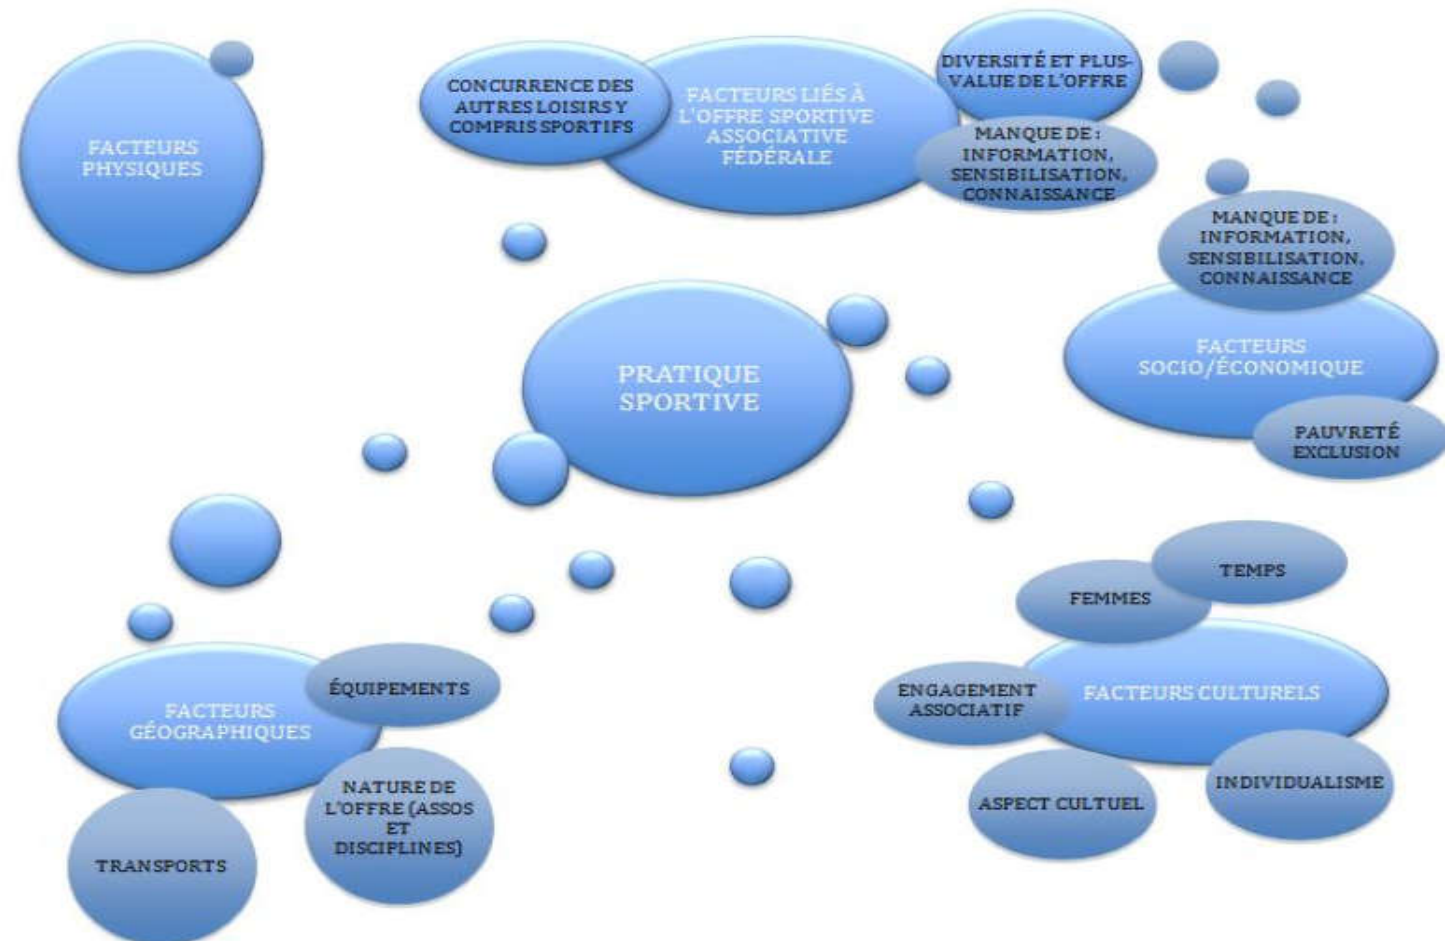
FACTEURS PHYSIQUES

CONCURRENCE DES AUTRES LOISIRS Y COMPRIS SPORTIFS

FACTEURS LIÉS À L'OFFRE SPORTIVE ASSOCIATIVE FÉDÉRALE

DIVERSITÉ ET PLUS-VALUE DE L'OFFRE

MANQUE DE : INFORMATION, SENSIBILISATION, CONNAISSANCE

MANQUE DE : INFORMATION, SENSIBILISATION, CONNAISSANCE

FACTEURS SOCIO/ÉCONOMIQUE

PAUVRETÉ EXCLUSION

PRATIQUE SPORTIVE

TEMPS

FEMMES

ENGAGEMENT ASSOCIATIF

FACTEURS CULTURELS

INDIVIDUALISME

ASPECT CULTUEL

FACTEURS GÉOGRAPHIQUES

ÉQUIPEMENTS

NATURE DE L'OFFRE (ASSOS ET DISCIPLINES)

TRANSPORTS